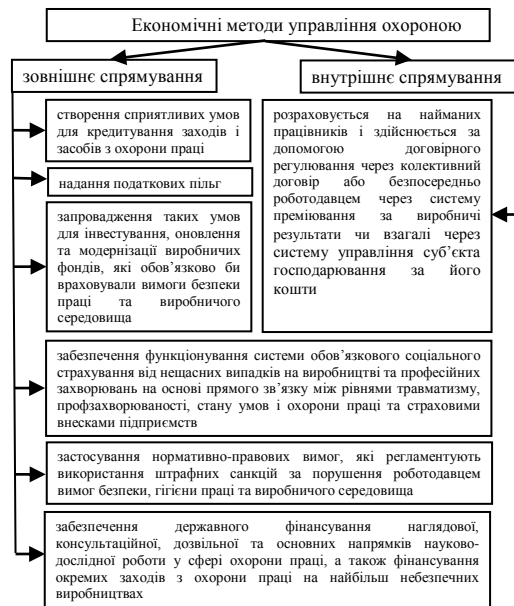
Економічні методи управління охороною

зовнішнє спрямування

внутрішнє спрямування

створення сприятливих умов для кредитування заходів і засобів з охорони праці

надання податкових пільг

запровадження таких умов для інвестування, оновлення та модернізації виробничих фондів, які обов'язково би враховували вимоги безпеки праці та виробничого середовища

розраховується на найманих працівників і здійснюється за допомогою договірного регулювання через колективний договір або безпосередньо роботодавцем через систему преміювання за виробничі результати чи взагалі через систему управління суб'єкта господарювання за його кошти

забезпечення функціонування системи обов'язкового соціального страхування від нещасних випадків на виробництві та професійних захворювань на основі прямого зв'язку між рівнями травматизму, профзахворюваності, стану умов і охорони праці та страховими внесками підприємств

застосування нормативно-правових вимог, які регламентують використання штрафних санкцій за порушення роботодавцем вимог безпеки, гігієни праці та виробничого середовища

забезпечення державного фінансування наглядової, консультаційної, дозвільної та основних напрямків науково-дослідної роботи у сфері охорони праці, а також фінансування окремих заходів з охорони праці на найбільш небезпечних виробництвах